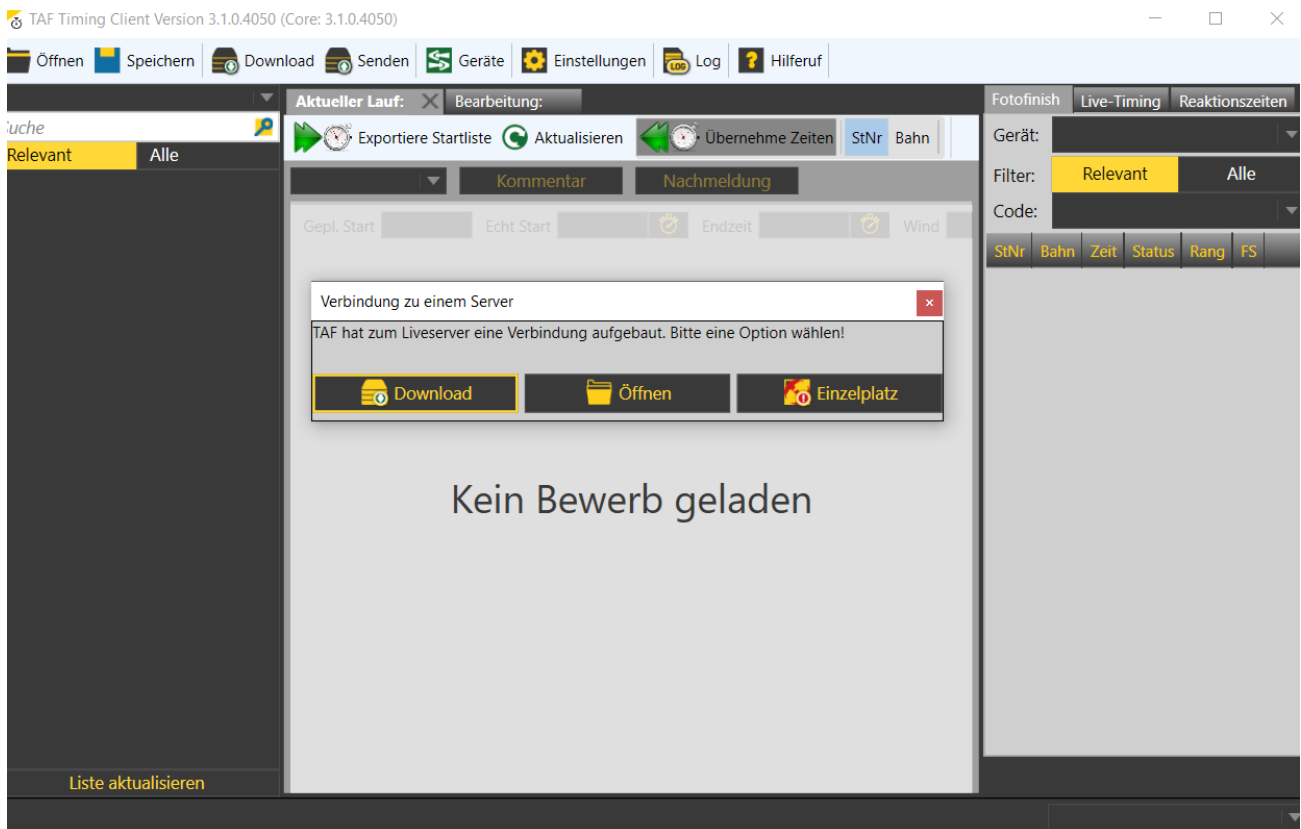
TAF Timing Client Version 3.1.0.4050 (Core: 3.1.0.4050)

Öffnen Speichern Download Senden Geräte Einstellungen Log Hilferuf

uche
Relevant Alle

Aktueller Lauf: Bearbeitung:

Exportiere Startliste Aktualisieren Übernehme Zeiten StNr Bahn

Kommentar Nachmeldung

Gepl. Start Echt Start Endzeit Wind

Verbindung zu einem Server ×
TAF hat zum Liveserver eine Verbindung aufgebaut. Bitte eine Option wählen!

Download Öffnen Einzelplatz

Kein Bewerb geladen

Liste aktualisieren

Fotofinish Live-Timing Reaktionszeiten
Gerät:
Filter: Relevant Alle
Code:

| StNr | Bahn | Zeit | Status | Rang | FS |
|---|---|---|---|---|---|